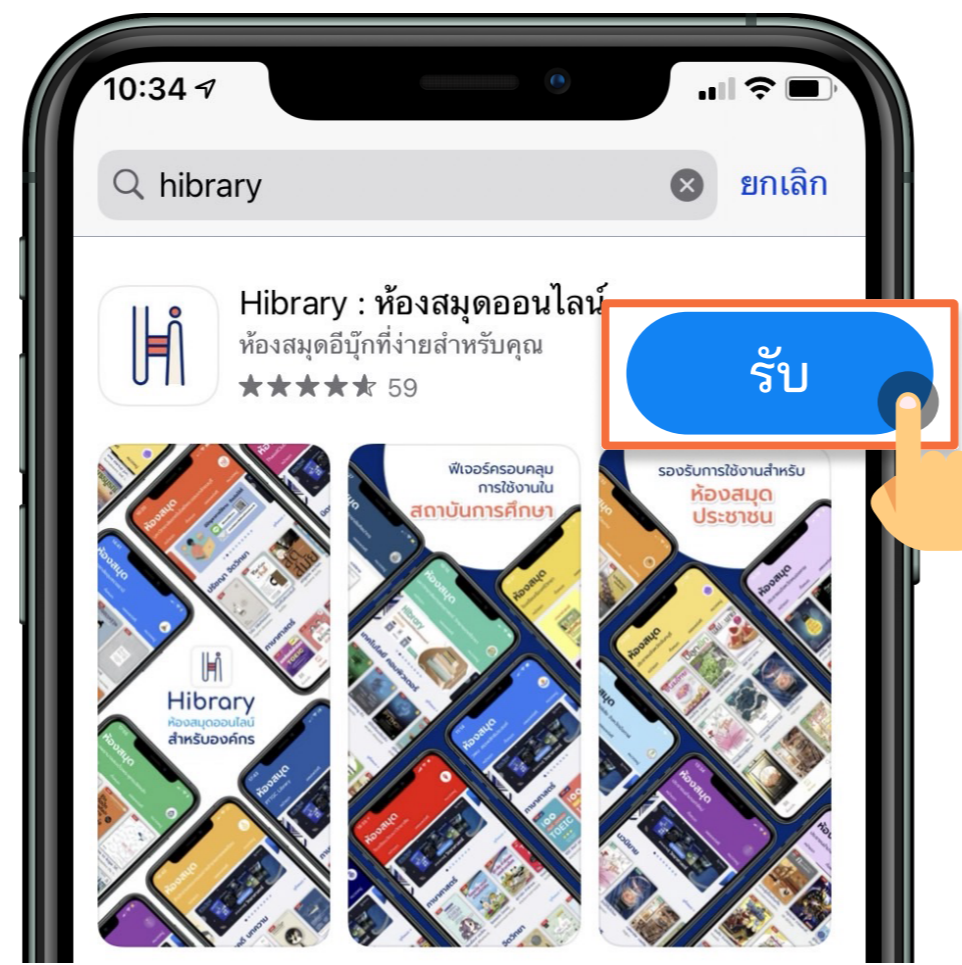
10:34

hibrary

ยกเลิก

Hibrary : ห้องสมุดออนไลน์

ห้องสมุดอีบุ๊กที่ง่ายสำหรับคุณ

59

รับ

Hibrary
ห้องสมุดออนไลน์
สำหรับองค์กร

ฟีเจอร์ครอบคลุม
การใช้งานใน
สถาบันการศึกษา

รองรับการใช้งานสำหรับ
ห้องสมุด
ประชาชน